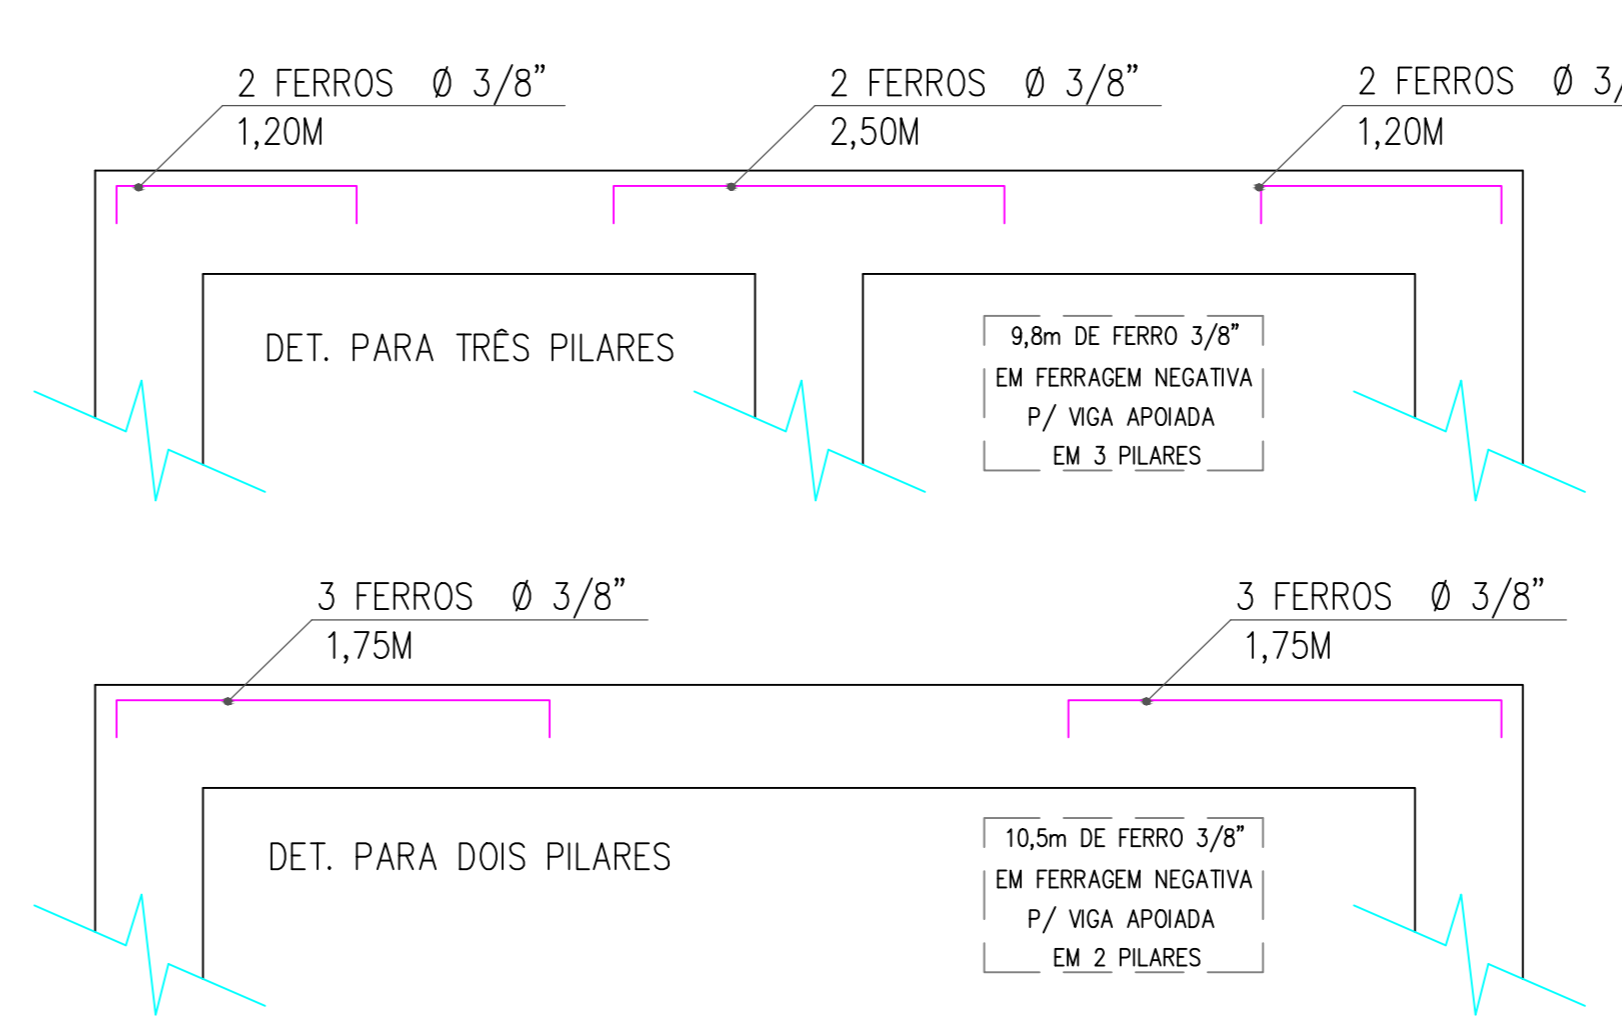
2 FERROS Ø 3/8"
1,20M

2 FERROS Ø 3/8"
2,50M

2 FERROS Ø 3/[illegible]
1,20M

DET. PARA TRÊS PILARES

9,8m DE FERRO 3/8"
EM FERRAGEM NEGATIVA
P/ VIGA APOIADA
EM 3 PILARES

3 FERROS Ø 3/8"
1,75M

3 FERROS Ø 3/8"
1,75M

DET. PARA DOIS PILARES

10,5m DE FERRO 3/8"
EM FERRAGEM NEGATIVA
P/ VIGA APOIADA
EM 2 PILARES